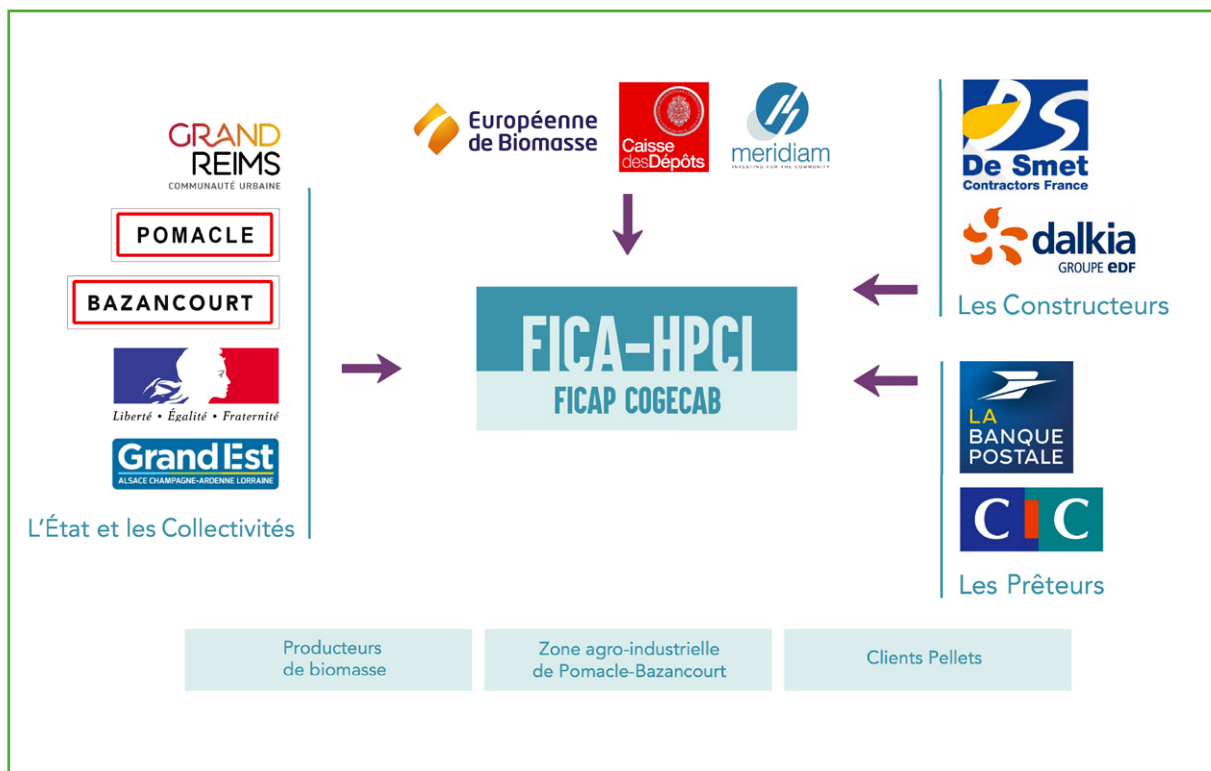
GRAND REIMS
COMMUNAUTÉ URBAINE

POMACLE

BAZANCOURT

Liberté • Égalité • Fraternité

Grand Est
ALSACE CHAMPAGNE-ARDENNE LORRAINE

L'État et les Collectivités

Européenne de Biomasse

Caisse des Dépôts

meridiam
INVESTING FOR THE COMMUNITY

FICA-HPCI
FICAP COGECAB

De Smet
Contractors France

dalkia
GROUPE EDF

Les Constructeurs

LA BANQUE POSTALE

CIC

Les Prêteurs

Producteurs de biomasse

Zone agro-industrielle de Pomacle-Bazancourt

Clients Pellets